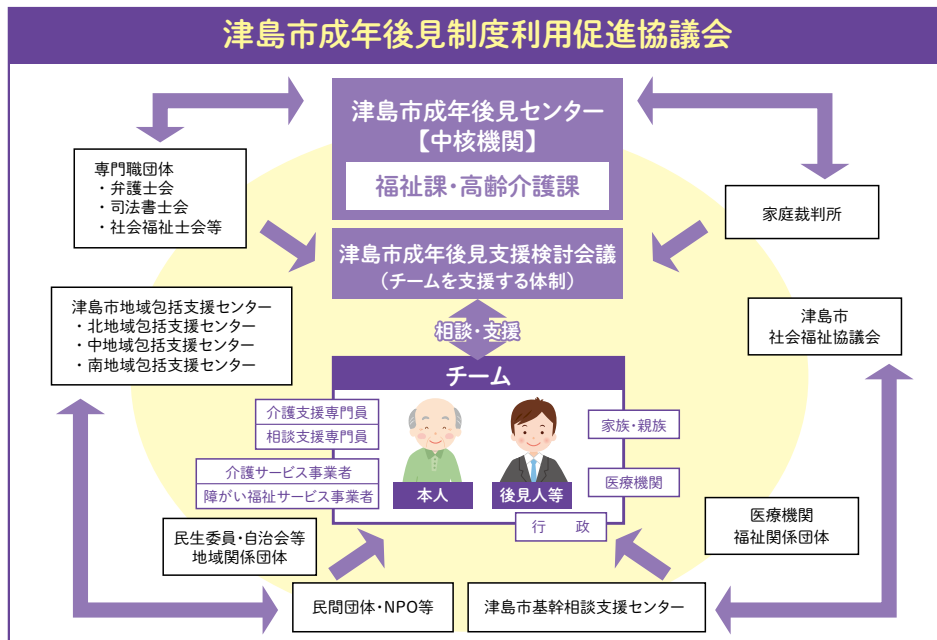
津島市成年後見制度利用促進協議会

津島市成年後見センター
【中核機関】
福祉課・高齢介護課

専門職団体
・弁護士会
・司法書士会
・社会福祉士会等

家庭裁判所

津島市成年後見支援検討会議
（チームを支援する体制）

津島市地域包括支援センター
・北地域包括支援センター
・中地域包括支援センター
・南地域包括支援センター

相談・支援

津島市
社会福祉協議会

チーム

介護支援専門員
相談支援専門員
介護サービス事業者
障がい福祉サービス事業者

家族・親族
医療機関

本人
後見人等

行　政

民生委員・自治会等
地域関係団体

医療機関
福祉関係団体

民間団体・NPO等

津島市基幹相談支援センター